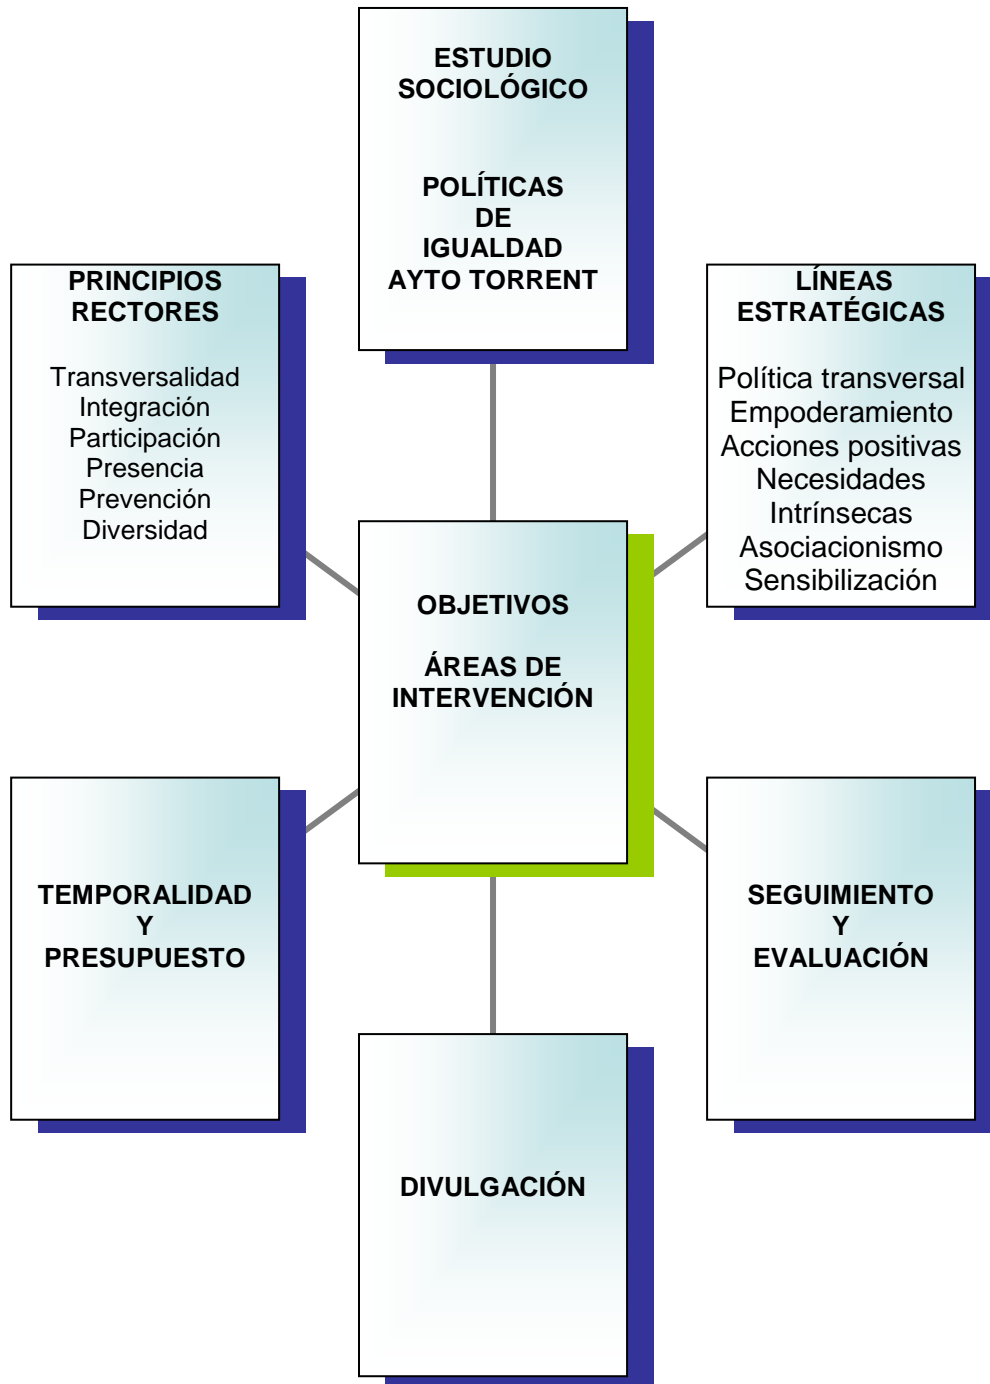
ESTUDIO SOCIOLÓGICO

POLÍTICAS DE IGUALDAD AYTO TORRENT

PRINCIPIOS RECTORES

Transversalidad
Integración
Participación
Presencia
Prevención
Diversidad

LÍNEAS ESTRATÉGICAS

Política transversal
Empoderamiento
Acciones positivas
Necesidades Intrínsecas
Asociacionismo
Sensibilización

OBJETIVOS

ÁREAS DE INTERVENCIÓN

TEMPORALIDAD Y PRESUPUESTO

SEGUIMIENTO Y EVALUACIÓN

DIVULGACIÓN